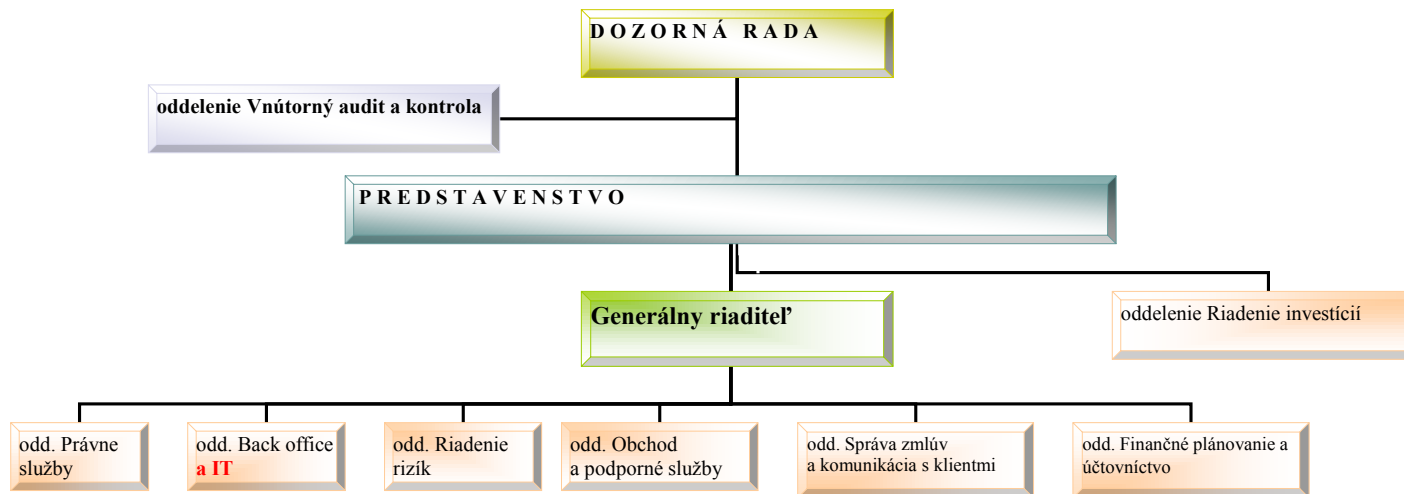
D O Z O R N Á R A D A

oddelenie Vnútorný audit a kontrola

P R E D S T A V E N S T V O

Generálny riaditeľ

oddelenie Riadenie investícií

odd. Právne služby

odd. Back office a IT

odd. Riadenie rizík

odd. Obchod a podporné služby

odd. Správa zmlúv a komunikácia s klientmi

odd. Finančné plánovanie a účtovníctvo